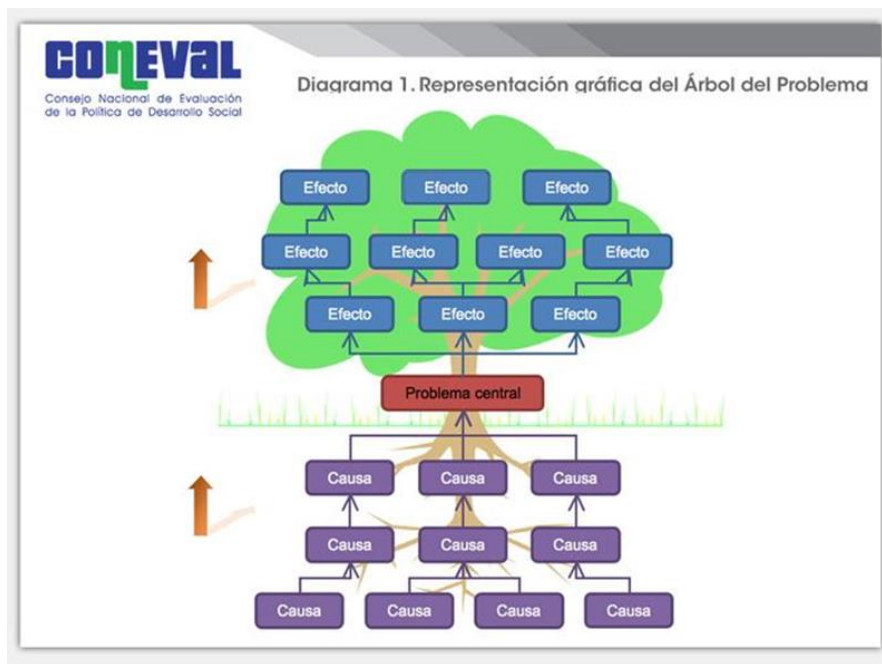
CONEVAL
Consejo Nacional de Evaluación de la Política de Desarrollo Social

Diagrama 1. Representación gráfica del Árbol del Problema

Efecto
Efecto
Efecto
Efecto
Efecto
Efecto
Efecto
Efecto
Efecto
Efecto

Problema central

Causa
Causa
Causa
Causa
Causa
Causa
Causa
Causa
Causa
Causa